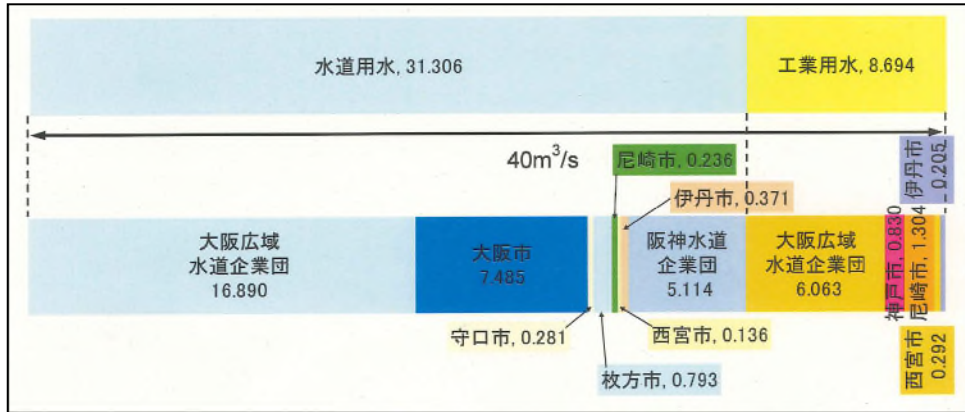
水道用水, 31.306

工業用水, 8.694

$40m^3/s$

尼崎市, 0.236

伊丹市 0.205

伊丹市, 0.371

大阪広域 水道企業団 16.890

大阪市 7.485

阪神水道 企業団 5.114

大阪広域 水道企業団 6.063

神戸市 0.830

尼崎市 1.304

守口市, 0.281

西宮市, 0.136

西宮市 0.292

枚方市, 0.793